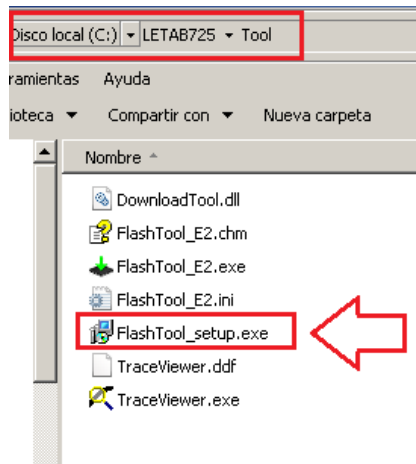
Disco local (C:) ▾ LETAB725 ▾ Tool

ramientas Ayuda

ioteca ▾ Compartir con ▾ Nueva carpeta

Nombre

DownloadTool.dll

FlashTool_E2.chm

FlashTool_E2.exe

FlashTool_E2.ini

FlashTool_setup.exe

TraceViewer.ddf

TraceViewer.exe